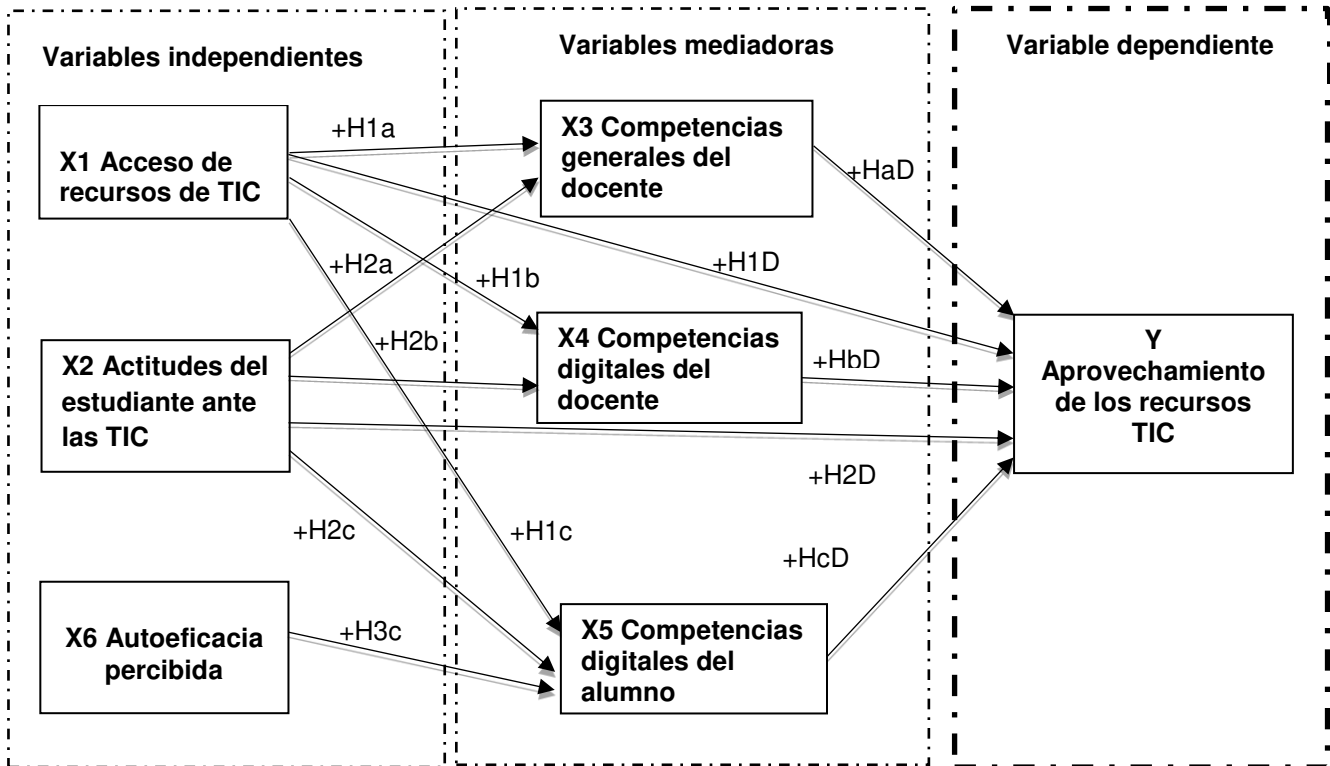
Variables independientes

X1 Acceso de recursos de TIC

X2 Actitudes del estudiante ante las TIC

X6 Autoeficacia percibida

Variables mediadoras

X3 Competencias generales del docente

X4 Competencias digitales del docente

X5 Competencias digitales del alumno

Variable dependiente

Y Aprovechamiento de los recursos TIC

+H1a
+H2a
+H1b
+H2b
+H1D
+HaD
+HbD
+H2D
+H2c
+H1c
+HcD
+H3c